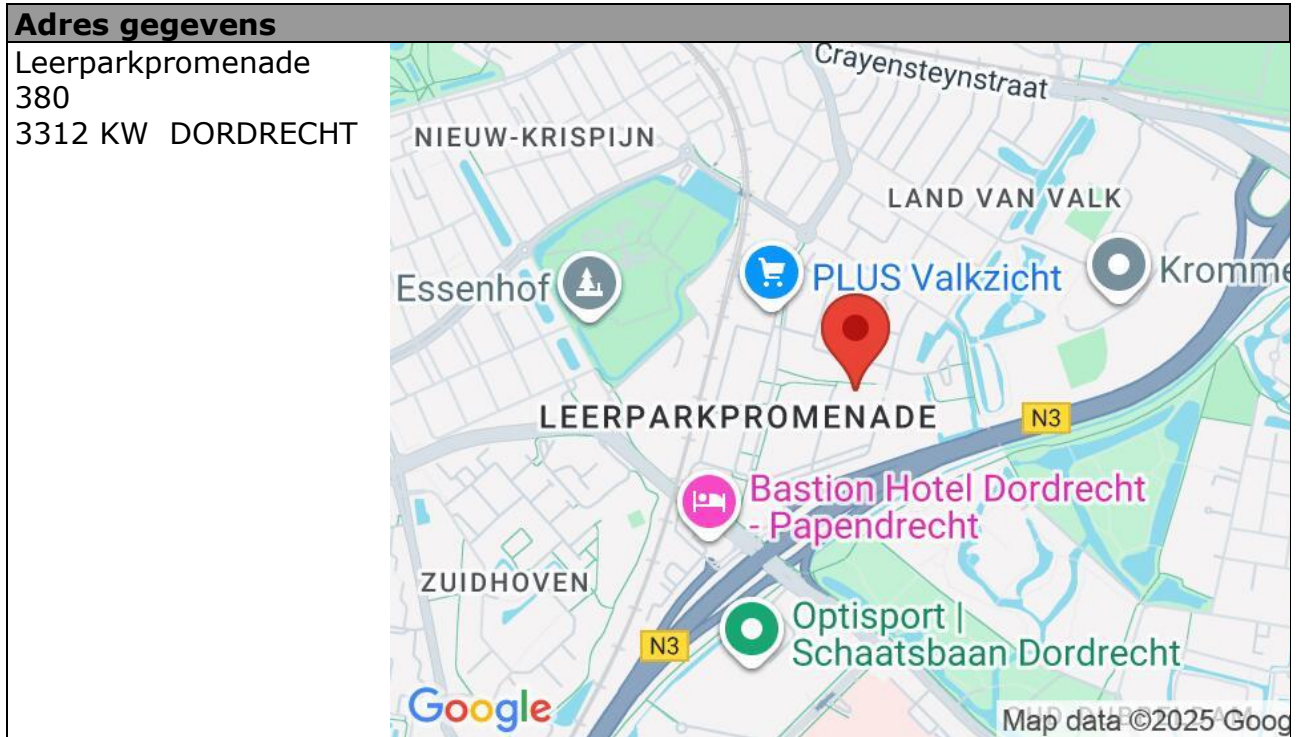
Adres gegevens

Leerparkpromenade 380
3312 KW DORDRECHT

Crayensteynstraat
NIEUW-KRISPIJN
LAND VAN VALK
Essenhof
PLUS Valkzicht
Kromme
LEERPARKPROMENADE
N3
Bastion Hotel Dordrecht - Papendrecht
ZUIDHOVEN
N3
Optisport | Schaatsbaan Dordrecht
Google
Map data ©2025 Goog